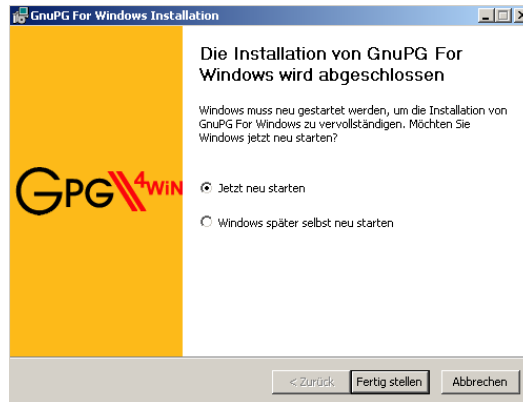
GnuPG For Windows Installation

Die Installation von GnuPG For Windows wird abgeschlossen

Windows muss neu gestartet werden, um die Installation von GnuPG For Windows zu vervollständigen. Möchten Sie Windows jetzt neu starten?

GPG4WIN

Jetzt neu starten

Windows später selbst neu starten

< Zurück | Fertig stellen | Abbrechen